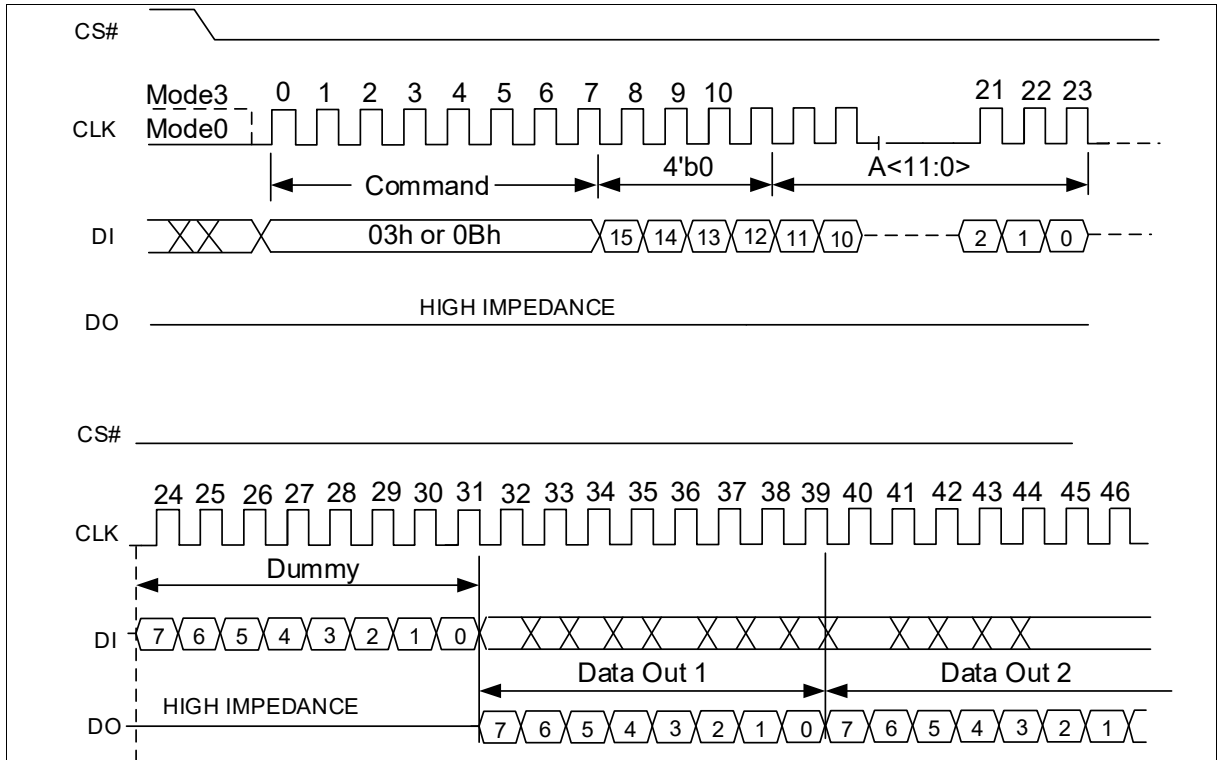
CS#

Mode3 0 1 2 3 4 5 6 7 8 9 10 21 22 23
CLK Mode0

Command 4'b0 A<11:0>

DI 03h or 0Bh 15 14 13 12 11 10 2 1 0

HIGH IMPEDANCE
DO

CS#

24 25 26 27 28 29 30 31 32 33 34 35 36 37 38 39 40 41 42 43 44 45 46
CLK

Dummy

DI 7 6 5 4 3 2 1 0

Data Out 1 Data Out 2

HIGH IMPEDANCE
DO 7 6 5 4 3 2 1 0 7 6 5 4 3 2 1